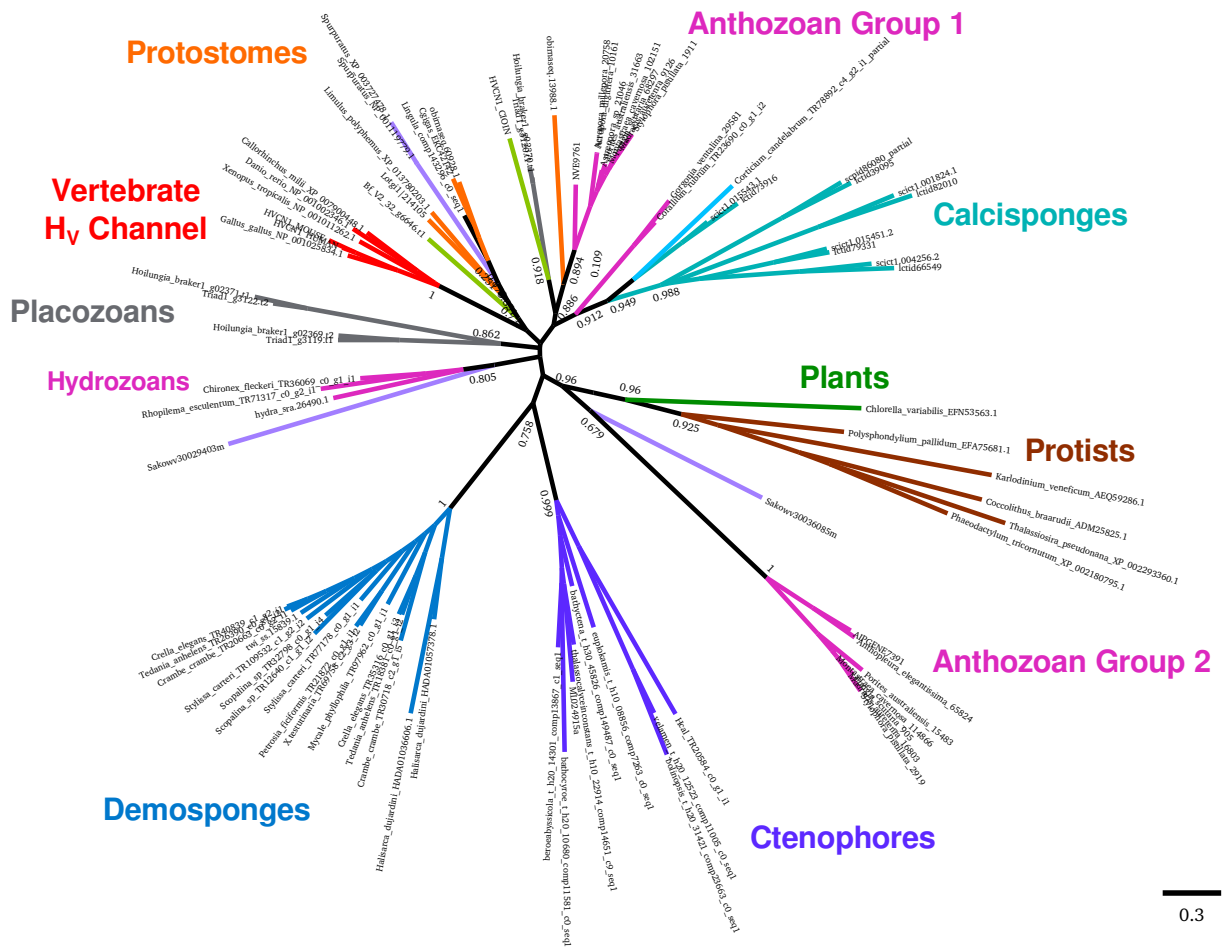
Protostomes

Anthozoan Group 1

Vertebrate $H_V$ Channel

Calcisponges

Placozoans

Hydrozoans

Plants

Protists

Anthozoan Group 2

Demosponges

Ctenophores

Spurpuratus_XP_003727
Limulus_polyphemus_XP_013780203.1
Lingula_comp142596_c0_seq1
Cgigas
Lottia
Bl_V2_33_g6646.t1
Callorhinchus_milii_XP_007900448.1
Danio_rerio_NP_001002346.1
Xenopus_tropicalis_NP_001011262.1
HVCN1_HUMAN
HVCN1_MOUSE
Gallus_gallus_NP_001025834.1
HVCN1_CIOIN
Hoilungia_braker1
Triad1
ohimasetj_13988.1
NV69761
Acropora_millepora
Gorgonia_ventalina_29581
Corallium_rubrum_TR23690_c0_g1_i2
Corticium_candelabrum_TR78892_c4_g2_i1_partial
lctid73916
scict1.001824.1
lctid82010
lctid39095
scict1.015451.2
lctid79331
scict1.004256.2
lctid66549
Hoilungia_braker1_g02371.t1
Triad1_g3122.t2
Hoilungia_braker1_g02369.t2
Triad1_g3119.t1
Chironex_fleckeri_TR36069_c0_g1_i1
Rhopilema_esculentum_TR71317_c0_g2_i1
hydra_sra.26490.1
Sakowv30029403m
Chlorella_variabilis_EFN53563.1
Polysphondylium_pallidum_EFA75681.1
Karlodinium_veneficum_AEQ59286.1
Coccolithus_braarudii_ADM25825.1
Thalassiosira_pseudonana_XP_002293360.1
Phaeodactylum_tricornutum_XP_002180795.1
Sakowv30036085m
AIPGENE7391
Anthopleura_elegantissima_65824
Porites_australiensis_15483
Crella_elegans_TR40839_c1_g2_i1
Tedania_anhelens
Crambe_crambe
Stylissa_carteri_TR109532_c1_g2_i2
Scopalina_sp
Petrosia_ficiformis
X_testudinaria
Mycale_phyllophila
Crella_elegans
Tedania_anhelens
Crambe_crambe_TR30718_c2_g1_i5
Halisarca_dujardini_HADA01036606.1
Halisarca_dujardini_HADA01057378.1
beroeabyssicola_t_b20_14301_comp13867_c1_seq1
bathocyroe_t_b20_10680_comp11581_c0_seq1
bathyctena
euplokamis_t_b10_08856_comp7263_c0_seq1
Hcal_TR20584_c0_g1_i1
lobatolampea
dryodora

0.918
0.894
0.109
0.886
0.912
0.949
0.988
1
0.862
0.805
0.96
0.96
0.925
0.679
0.758
0.999
1
1

0.3